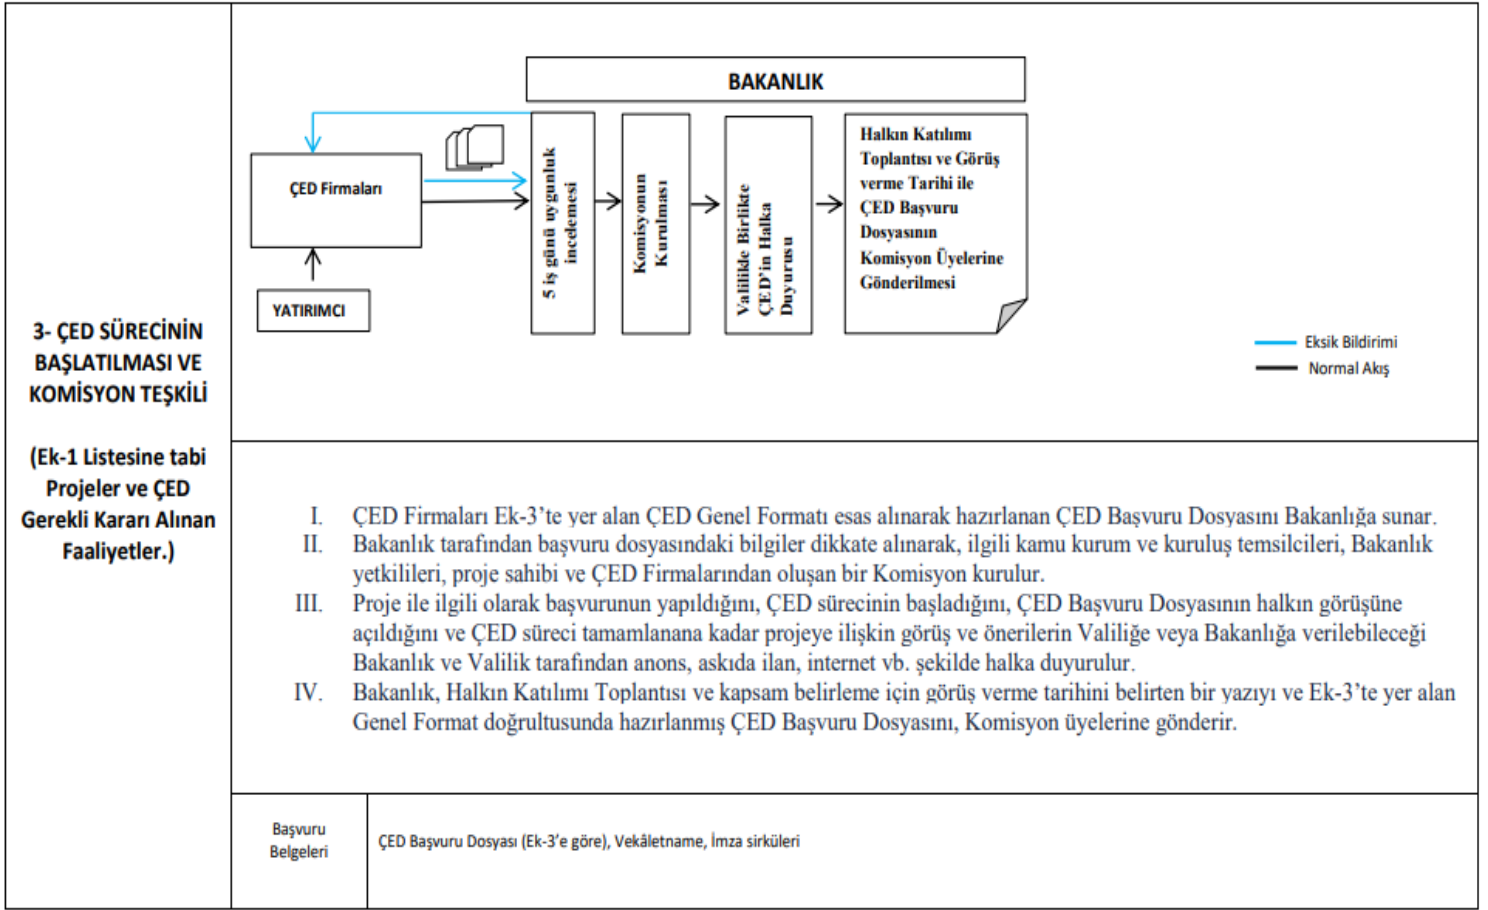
3- ÇED SÜRECİNİN BAŞLATILMASI VE KOMİSYON TEŞKİLİ

(Ek-1 Listesine tabi Projeler ve ÇED Gerekli Kararı Alınan Faaliyetler.)

BAKANLIK

ÇED Firmaları

YATIRIMCI

5 iş günü uygunluk incelemesi

Komisyonun Kurulması

Valilikle Birlikte ÇED'in Halka Duyurusu

Halkın Katılımı Toplantısı ve Görüş verme Tarihi ile ÇED Başvuru Dosyasının Komisyon Üyelerine Gönderilmesi

Eksik Bildirimi
Normal Akış

I. ÇED Firmaları Ek-3'te yer alan ÇED Genel Formatı esas alınarak hazırlanan ÇED Başvuru Dosyasını Bakanlığa sunar.
II. Bakanlık tarafından başvuru dosyasındaki bilgiler dikkate alınarak, ilgili kamu kurum ve kuruluş temsilcileri, Bakanlık yetkilileri, proje sahibi ve ÇED Firmalarından oluşan bir Komisyon kurulur.
III. Proje ile ilgili olarak başvurunun yapıldığını, ÇED sürecinin başladığını, ÇED Başvuru Dosyasının halkın görüşüne açıldığını ve ÇED süreci tamamlanana kadar projeye ilişkin görüş ve önerilerin Valiliğe veya Bakanlığa verilebileceği Bakanlık ve Valilik tarafından anons, askıda ilan, internet vb. şekilde halka duyurulur.
IV. Bakanlık, Halkın Katılımı Toplantısı ve kapsam belirleme için görüş verme tarihini belirten bir yazıyı ve Ek-3'te yer alan Genel Format doğrultusunda hazırlanmış ÇED Başvuru Dosyasını, Komisyon üyelerine gönderir.

| Başvuru Belgeleri | ÇED Başvuru Dosyası (Ek-3'e göre), Vekâletname, İmza sirküleri |